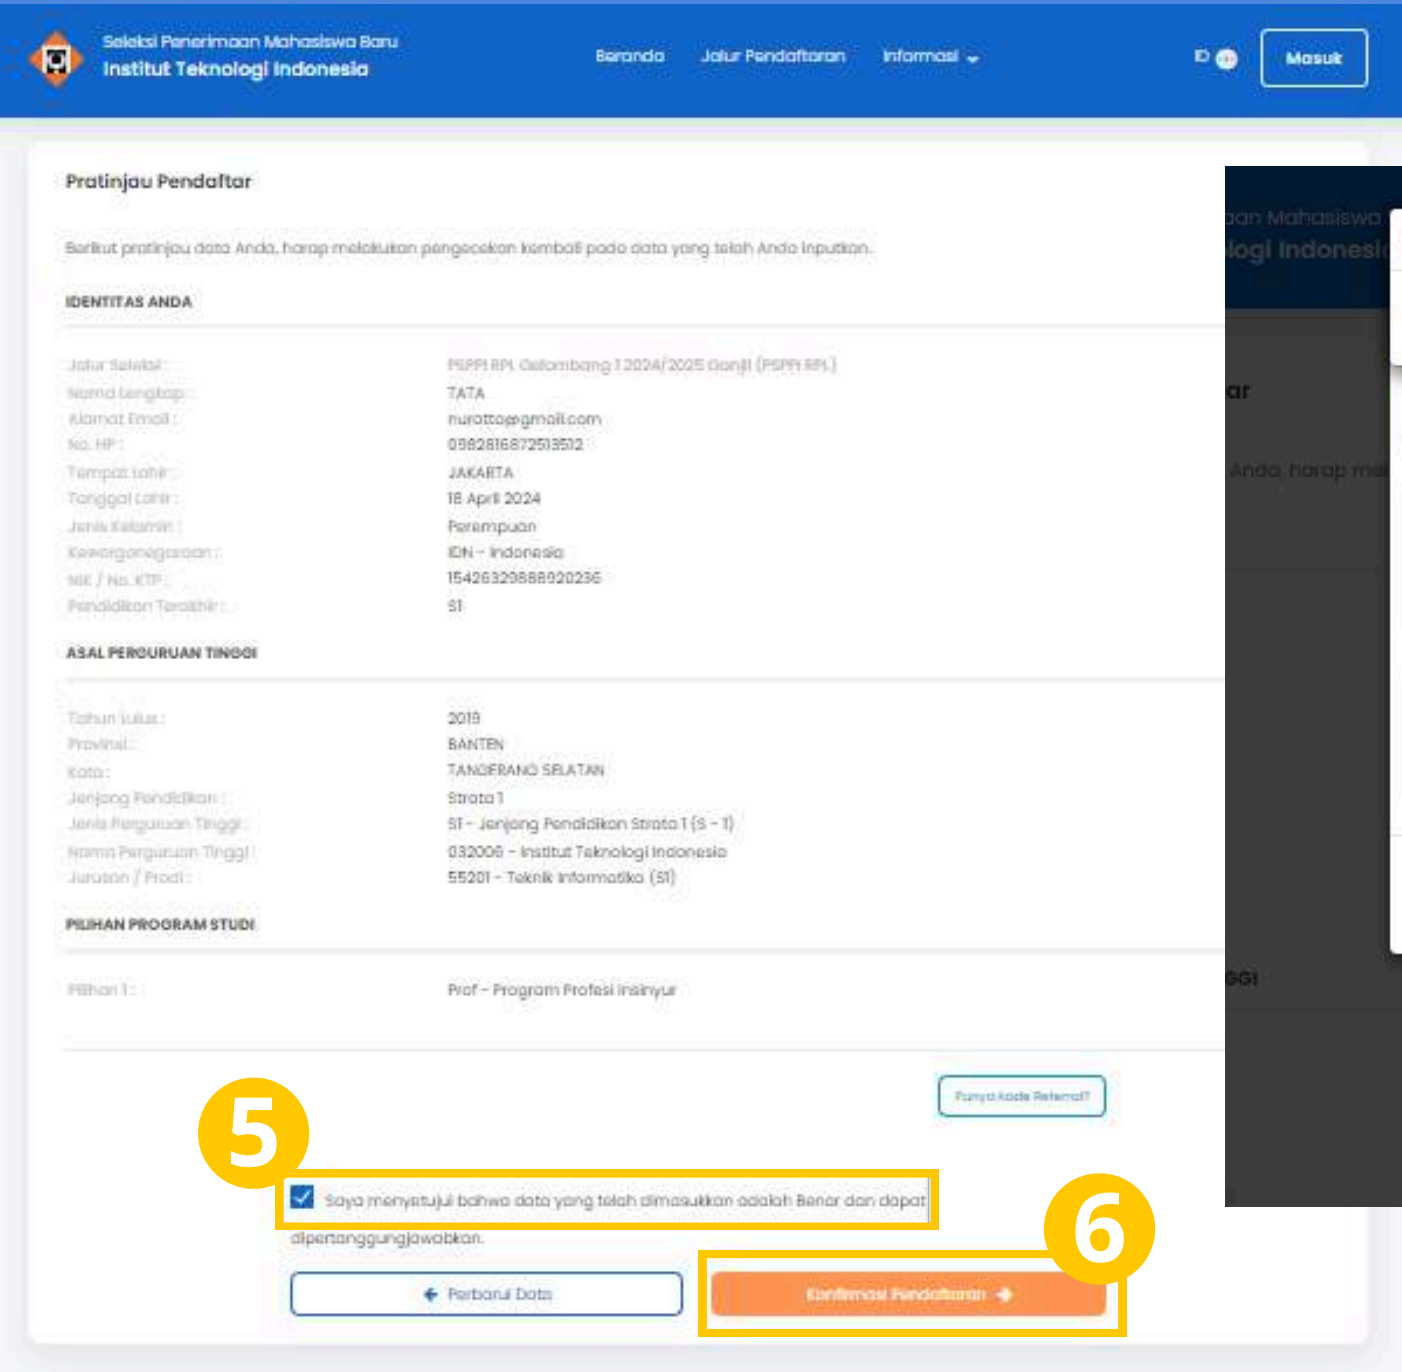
Seleksi Penerimaan Mahasiswa Baru
Institut Teknologi Indonesia

Beranda Jalur Pendaftaran Informasi

ID

Masuk

Pratinjau Pendaftar

Berikut pratinjau data Anda, harap melakukan pengecekan kembali pada data yang telah Anda inputkan.

IDENTITAS ANDA

| | |
|---|---|
| Jalur Seleksi : | PSPPI RPL Gelombang 1 2024/2025 Ganjil (PSPPI RPL) |
| Nama Lengkap : | TATA |
| Alamat Email : | nurotta@gmail.com |
| No. HP : | 0982816872513512 |
| Tempat Lahir : | JAKARTA |
| Tanggal Lahir : | 18 April 2024 |
| Jenis Kelamin : | Perempuan |
| Kewarganegaraan : | IDN - Indonesia |
| NIK / No. KTP : | 1542632088892023​6 |
| Pendidikan Terakhir : | S1 |

ASAL PERGURUAN TINGGI

| | |
|---|---|
| Tahun Lulus : | 2019 |
| Provinsi : | BANTEN |
| Kota : | TANGERANG SELATAN |
| Jenjang Pendidikan : | Strata 1 |
| Jenis Perguruan Tinggi : | S1 - Jenjang Pendidikan Strata 1 (S - 1) |
| Nama Perguruan Tinggi : | 032006 - Institut Teknologi Indonesia |
| Jurusan / Prodi : | 55201 - Teknik Informatika (S1) |

PILIHAN PROGRAM STUDI

| | |
|---|---|
| Pilihan 1 : | Prof - Program Profesi Insinyur |

Punya Kode Referral?

5

Saya menyetujui bahwa data yang telah dimasukkan adalah Benar dan dapat dipertanggungjawabkan.

6

Perbarui Data

Konfirmasi Pendaftaran

aan Mahasiswa
logi Indonesi
ar
Anda, harap me
GGI